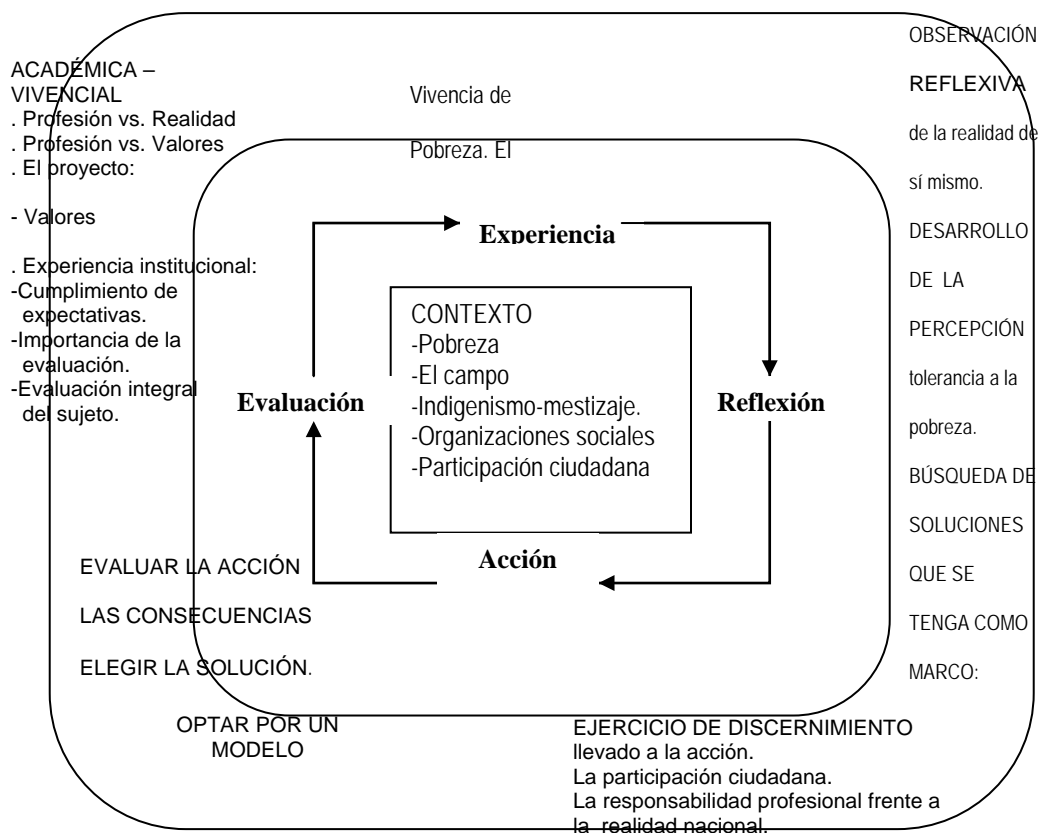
ACADÉMICA – VIVENCIAL
. Profesión vs. Realidad
. Profesión vs. Valores
. El proyecto:

- Valores

. Experiencia institucional:
-Cumplimiento de expectativas.
-Importancia de la evaluación.
-Evaluación integral del sujeto.

Vivencia de

Pobreza. El

OBSERVACIÓN

REFLEXIVA

de la realidad de

sí mismo.

DESARROLLO

DE LA

PERCEPCIÓN

tolerancia a la

pobreza.

BÚSQUEDA DE

SOLUCIONES

QUE SE

TENGA COMO

MARCO:

Experiencia

Evaluación

CONTEXTO
-Pobreza
-El campo
-Indigenismo-mestizaje.
-Organizaciones sociales
-Participación ciudadana

Reflexión

Acción

EVALUAR LA ACCIÓN

LAS CONSECUENCIAS

ELEGIR LA SOLUCIÓN.

OPTAR POR UN MODELO

EJERCICIO DE DISCERNIMIENTO llevado a la acción.
La participación ciudadana.
La responsabilidad profesional frente a la realidad nacional.